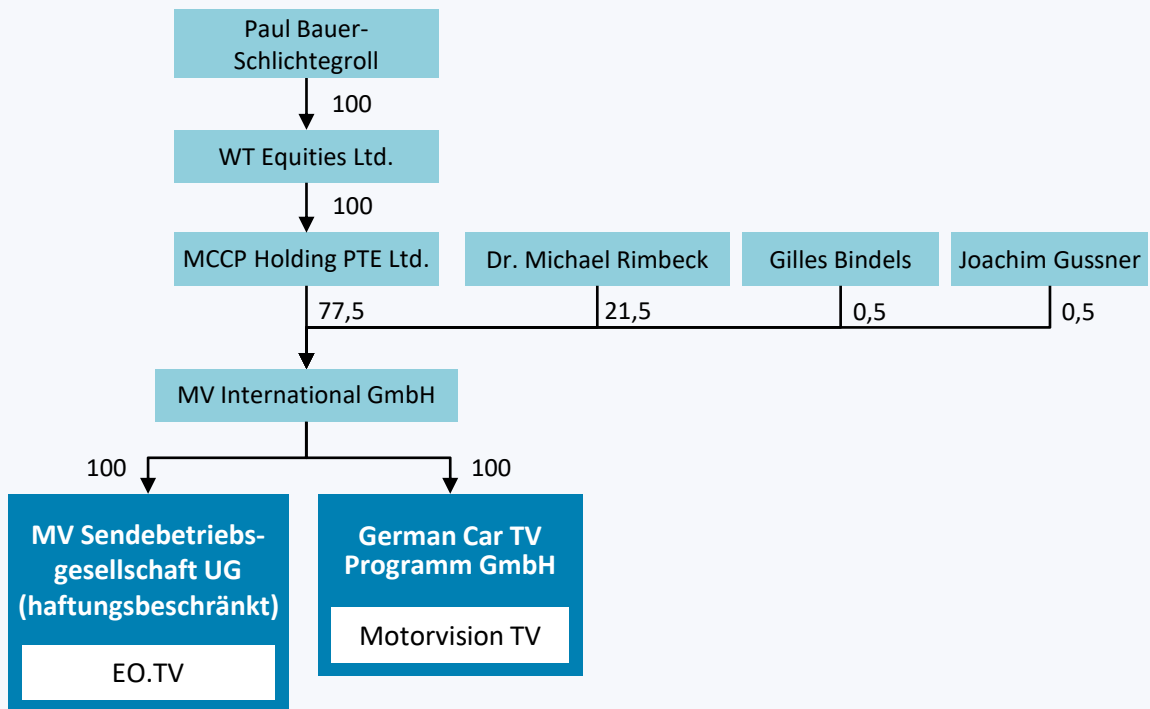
Paul Bauer-Schlichtegroll

100

WT Equities Ltd.

100

MCCP Holding PTE Ltd.

Dr. Michael Rimbeck

Gilles Bindels

Joachim Gussner

77,5

21,5

0,5

0,5

MV International GmbH

100

100

MV Sendebetriebs-gesellschaft UG (haftungsbeschränkt)

EO.TV

German Car TV Programm GmbH

Motorvision TV